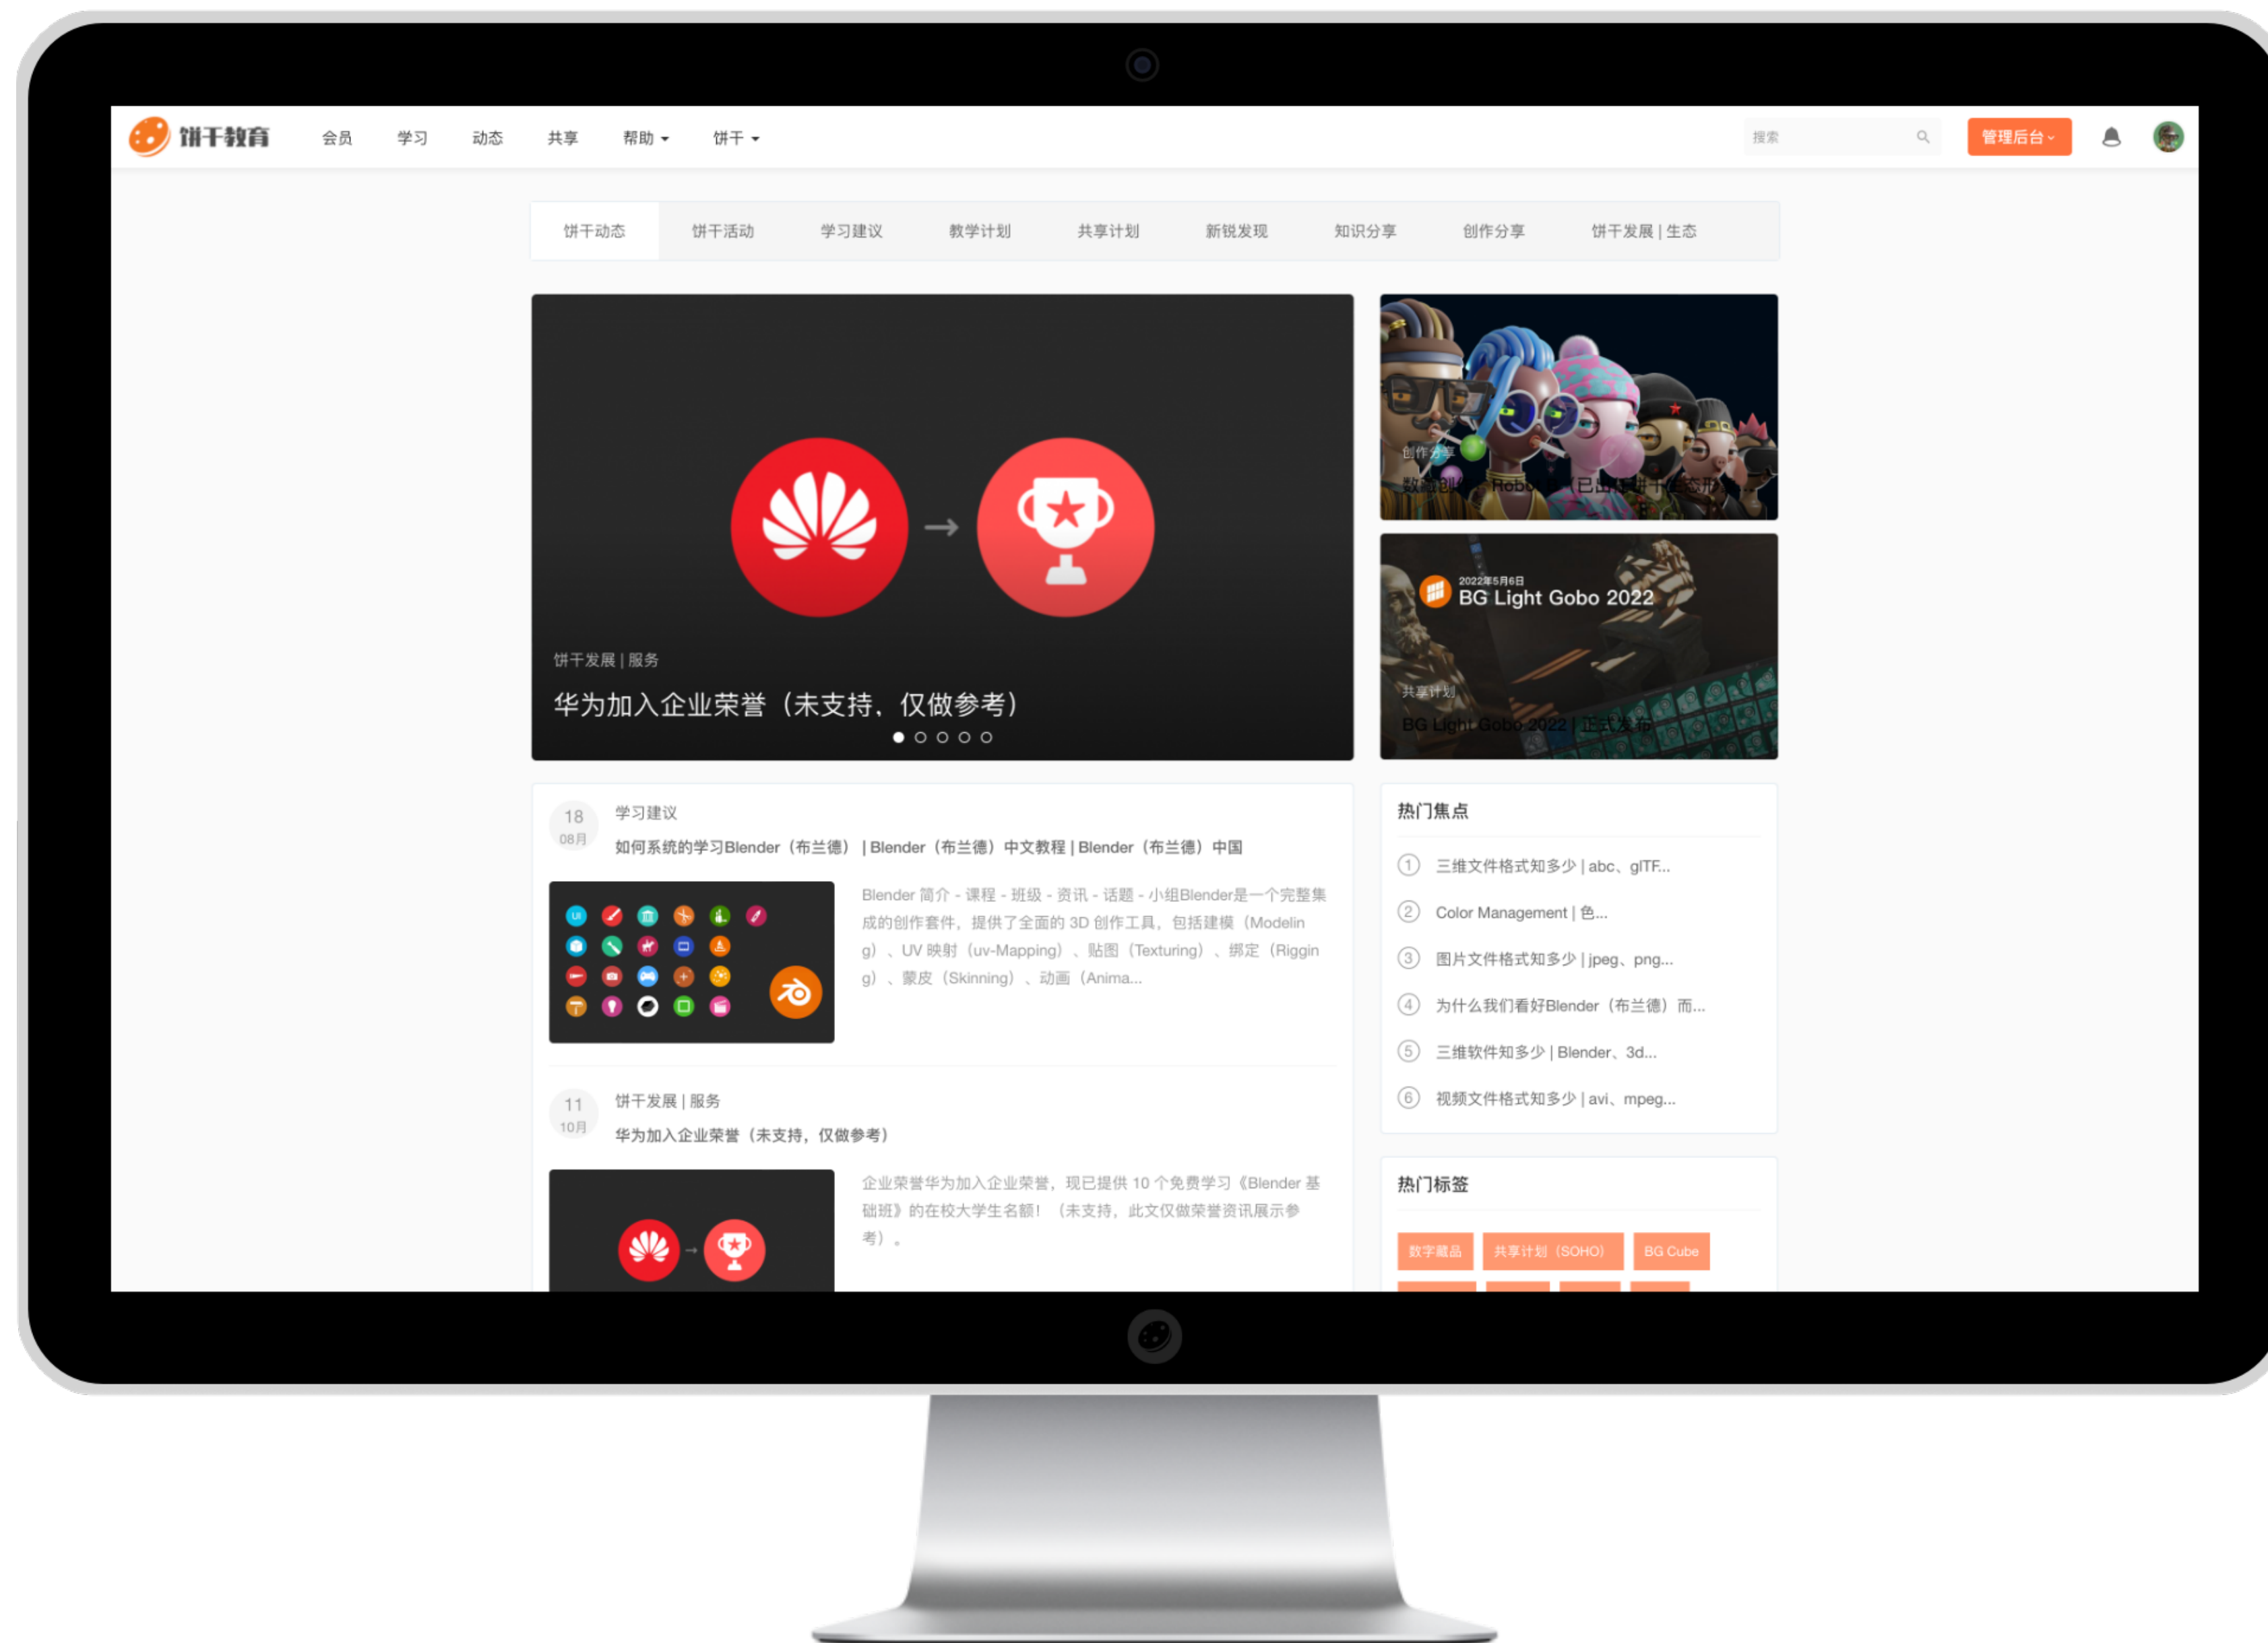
饼干教育 会员 学习 动态 共享 帮助 饼干

搜索 管理后台

饼干动态 饼干活动 学习建议 教学计划 共享计划 新锐发现 知识分享 创作分享 饼干发展 | 生态

饼干发展 | 服务

华为加入企业荣誉（未支持，仅做参考）

创作分享

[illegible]

2022年5月6日
BG Light Gobo 2022

共享计划

BG Light Gobo 2022 | 正式发布

18
08月
学习建议
如何系统的学习Blender（布兰德） | Blender（布兰德）中文教程 | Blender（布兰德）中国

Blender 简介 - 课程 - 班级 - 资讯 - 话题 - 小组Blender是一个完整集成的创作套件，提供了全面的 3D 创作工具，包括建模（Modeling）、UV 映射（uv-Mapping）、贴图（Texturing）、绑定（Rigging）、蒙皮（Skinning）、动画（Anima...

11
10月
饼干发展 | 服务
华为加入企业荣誉（未支持，仅做参考）

企业荣誉华为加入企业荣誉，现已提供 10 个免费学习《Blender 基础班》的在校大学生名额！（未支持，此文仅做荣誉资讯展示参考）。

热门焦点
1 三维文件格式知多少 | abc、glTF...
2 Color Management | 色...
3 图片文件格式知多少 | jpeg、png...
4 为什么我们看好Blender（布兰德）而...
5 三维软件知多少 | Blender、3d...
6 视频文件格式知多少 | avi、mpeg...

热门标签
数字藏品 共享计划（SOHO） BG Cube